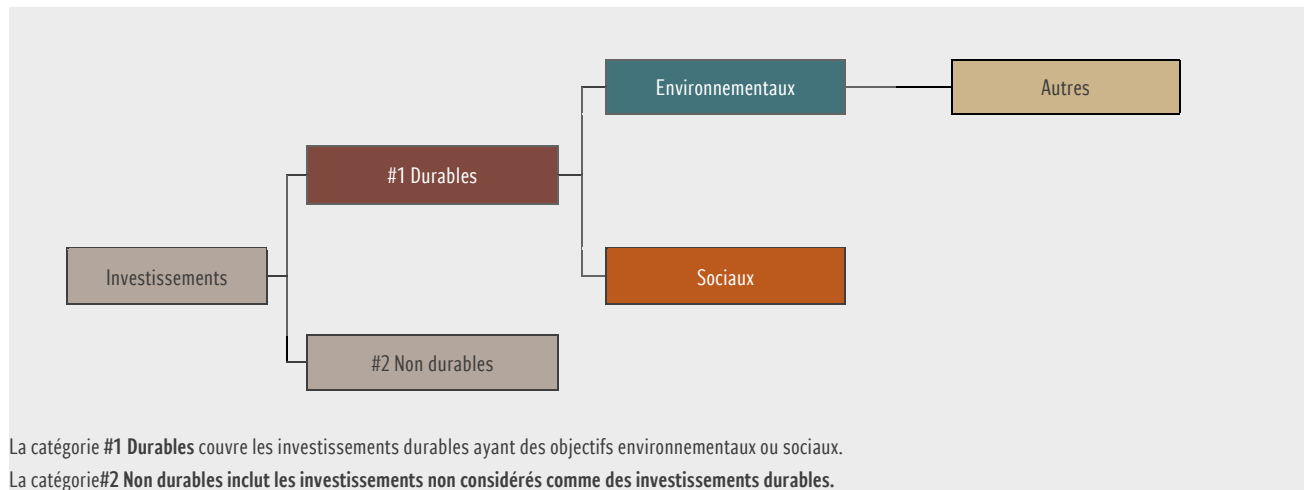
Environnementaux

Autres

#1 Durables

Investissements

Sociaux

#2 Non durables

La catégorie **#1 Durables** couvre les investissements durables ayant des objectifs environnementaux ou sociaux.

La catégorie**#2 Non durables inclut les investissements non considérés comme des investissements durables.**